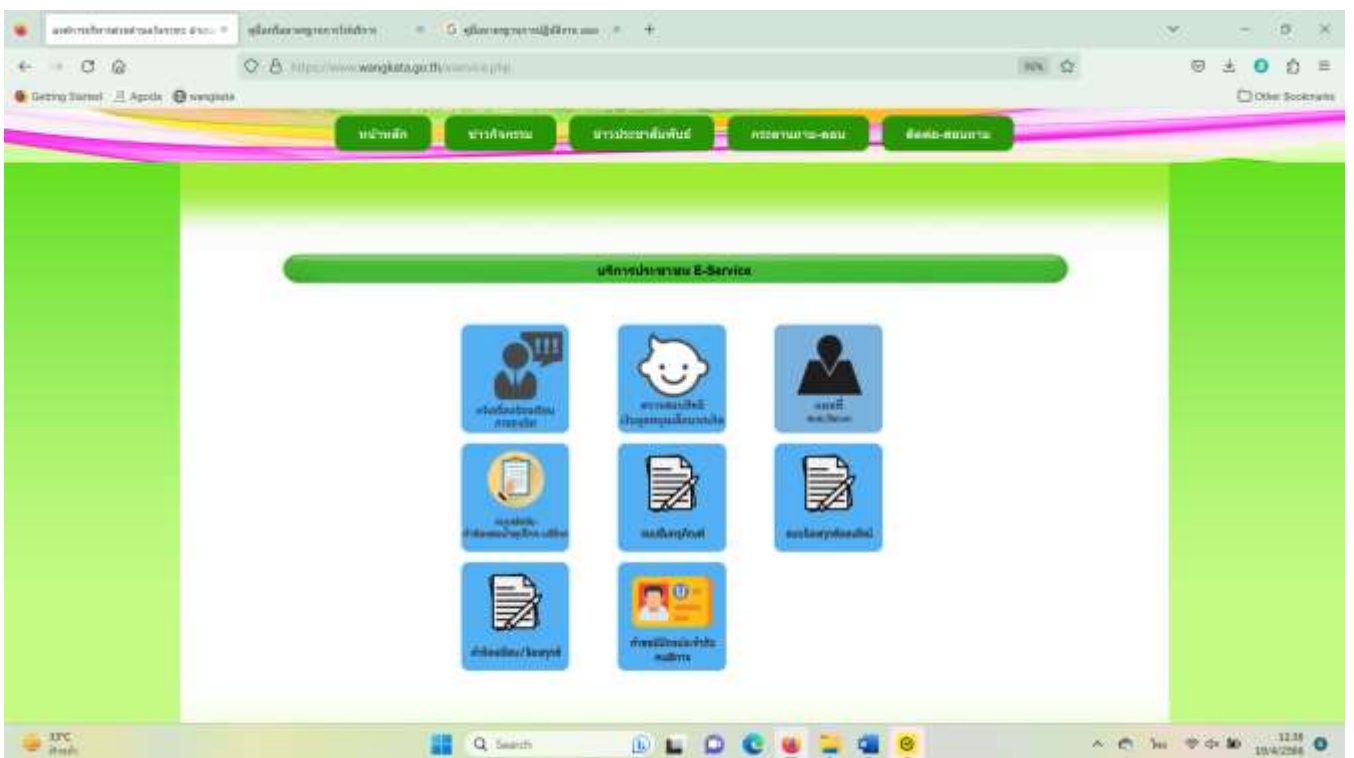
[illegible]
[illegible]
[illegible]
https://www.wangkata.go.th/service.php
90%
Getting Started
Agoda
wangkata
Other Bookmarks

หน้าหลัก
ข่าวกิจกรรม
ข่าวประชาสัมพันธ์
กระดานถาม-ตอบ
ติดต่อ-สอบถาม

บริการประชาชน E-Service

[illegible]
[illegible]
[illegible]
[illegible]
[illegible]
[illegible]
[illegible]
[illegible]

Search
12:38
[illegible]